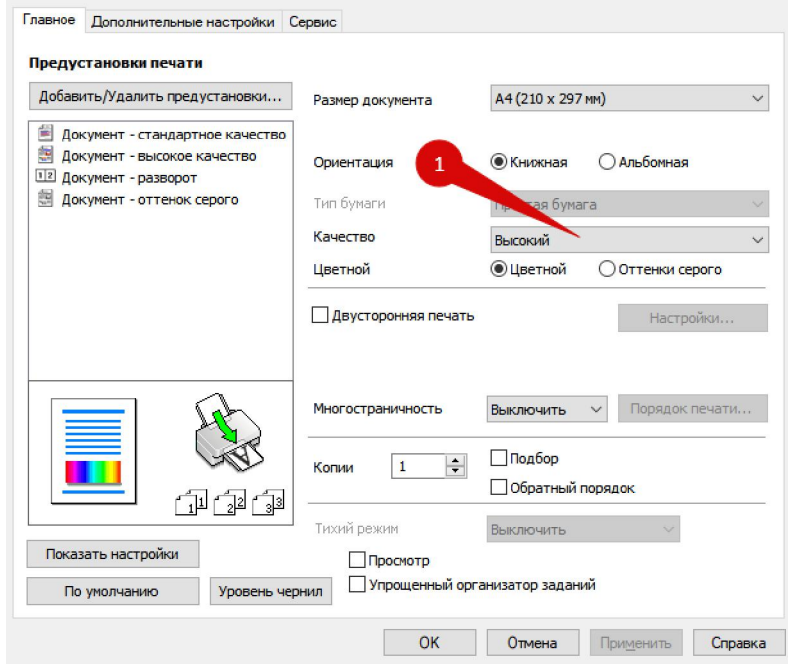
Главное | Дополнительные настройки | Сервис

Предустановки печати

Добавить/Удалить предустановки...

Документ - стандартное качество
Документ - высокое качество
Документ - разворот
Документ - оттенок серого

Размер документа | A4 (210 x 297 мм)

Ориентация | Книжная | Альбомная

1

Тип бумаги | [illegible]ая бумага

Качество | Высокий

Цветной | Цветной | Оттенки серого

Двусторонняя печать | Настройки...

Многостраничность | Выключить | Порядок печати...

Копии | 1 | Подбор | Обратный порядок

Тихий режим | Выключить

Просмотр

Упрощенный организатор заданий

Показать настройки

По умолчанию | Уровень чернил

OK | Отмена | Применить | Справка